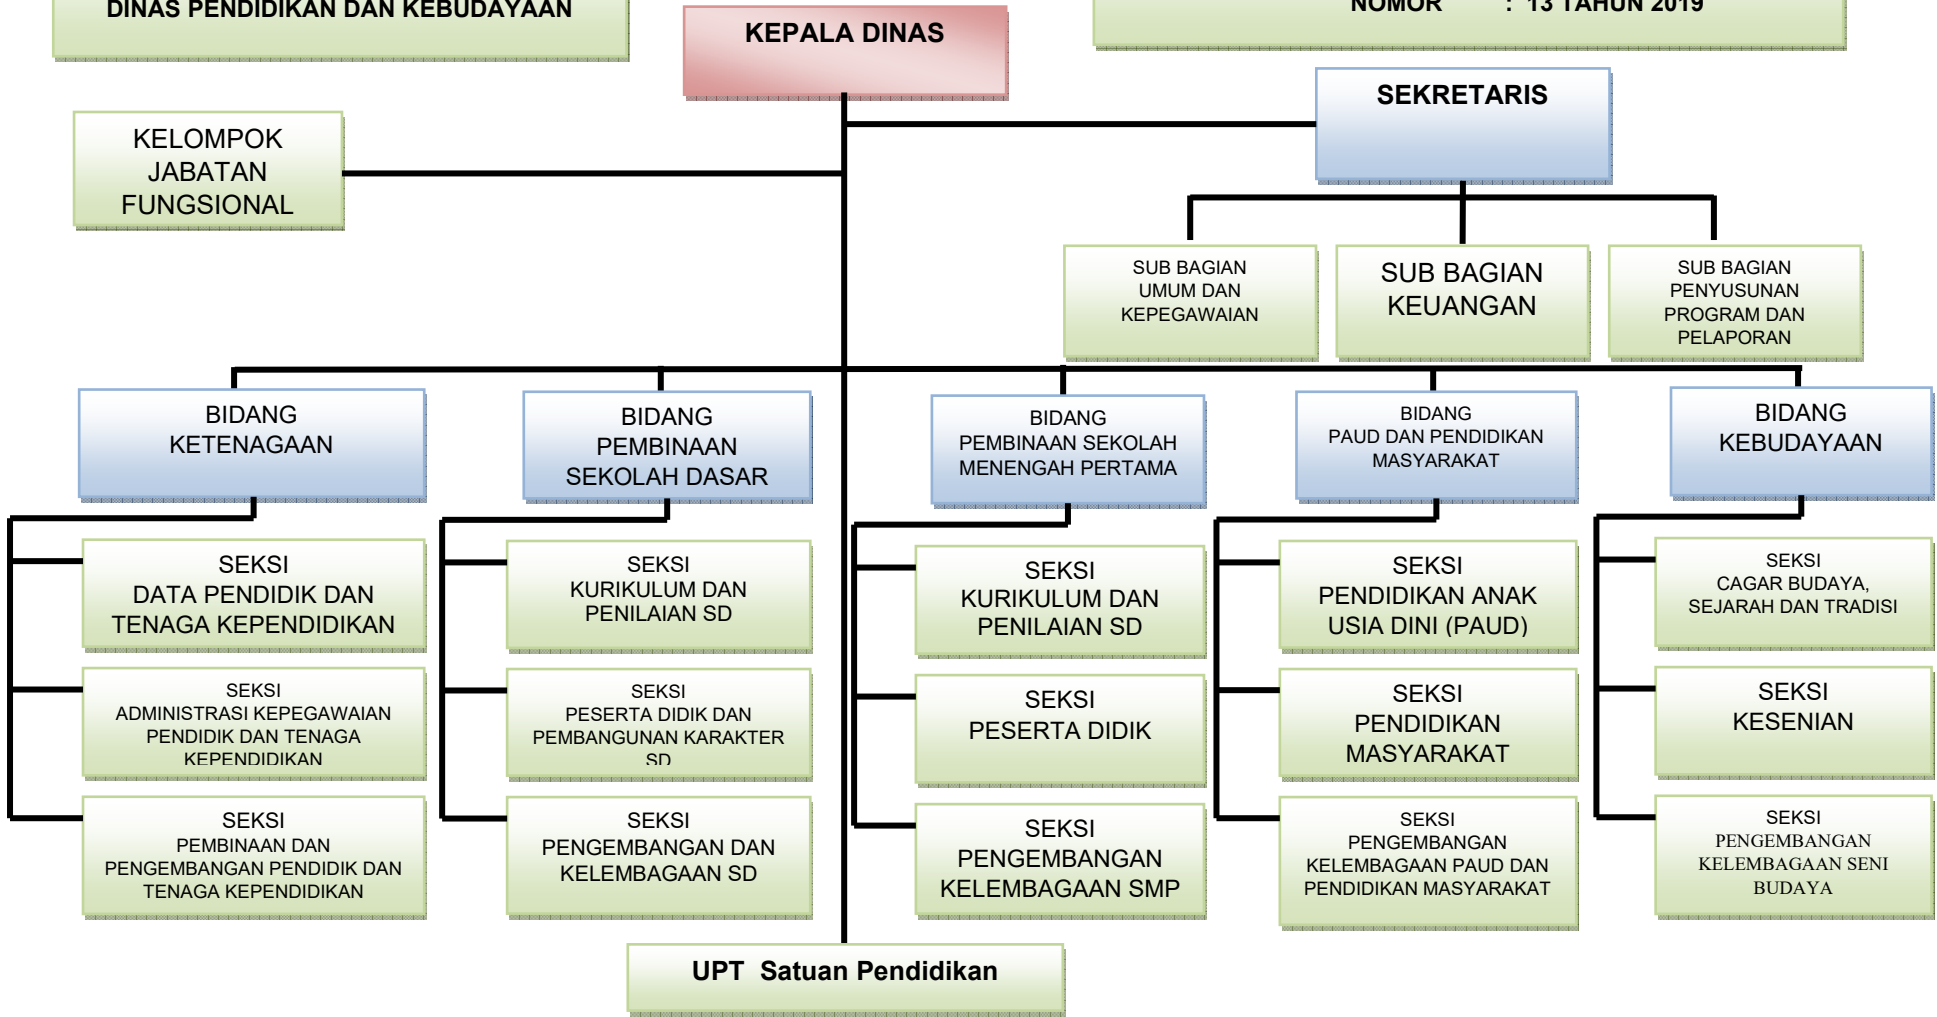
DINAS PENDIDIKAN DAN KEBUDAYAAN

KEPALA DINAS

NOMOR : 13 TAHUN 2019

SEKRETARIS

KELOMPOK JABATAN FUNGSIONAL

SUB BAGIAN UMUM DAN KEPEGAWAIAN

SUB BAGIAN KEUANGAN

SUB BAGIAN PENYUSUNAN PROGRAM DAN PELAPORAN

BIDANG KETENAGAAN

BIDANG PEMBINAAN SEKOLAH DASAR

BIDANG PEMBINAAN SEKOLAH MENENGAH PERTAMA

BIDANG PAUD DAN PENDIDIKAN MASYARAKAT

BIDANG KEBUDAYAAN

SEKSI DATA PENDIDIK DAN TENAGA KEPENDIDIKAN

SEKSI ADMINISTRASI KEPEGAWAIAN PENDIDIK DAN TENAGA KEPENDIDIKAN

SEKSI PEMBINAAN DAN PENGEMBANGAN PENDIDIK DAN TENAGA KEPENDIDIKAN

SEKSI KURIKULUM DAN PENILAIAN SD

SEKSI PESERTA DIDIK DAN PEMBANGUNAN KARAKTER SD

SEKSI PENGEMBANGAN DAN KELEMBAGAAN SD

SEKSI KURIKULUM DAN PENILAIAN SD

SEKSI PESERTA DIDIK

SEKSI PENGEMBANGAN KELEMBAGAAN SMP

SEKSI PENDIDIKAN ANAK USIA DINI (PAUD)

SEKSI PENDIDIKAN MASYARAKAT

SEKSI PENGEMBANGAN KELEMBAGAAN PAUD DAN PENDIDIKAN MASYARAKAT

SEKSI CAGAR BUDAYA, SEJARAH DAN TRADISI

SEKSI KESENIAN

SEKSI PENGEMBANGAN KELEMBAGAAN SENI BUDAYA

UPT Satuan Pendidikan